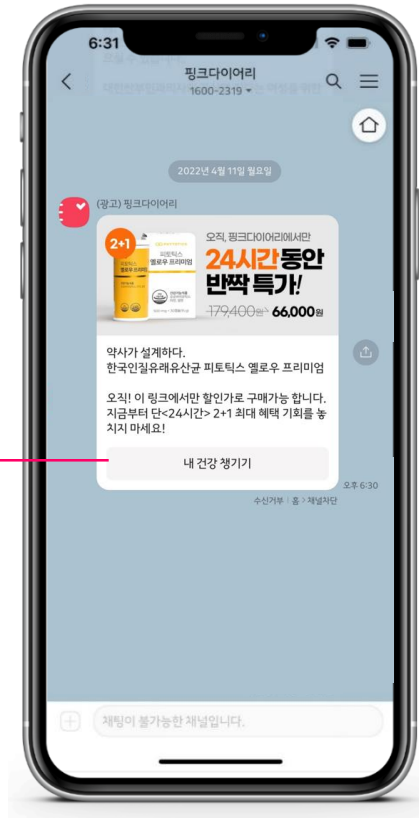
6:31

핑크다이어리
1600-2319

2022년 4월 11일 월요일

(광고) 핑크다이어리

2+1
피토틱스 옐로우 프리미엄

오직, 핑크다이어리에서만
24시간 동안
반짝 특가!
179,400원 → 66,000원

약사가 설계하다.
한국인질유래유산균 피토틱스 옐로우 프리미엄

오직! 이 링크에서만 할인가로 구매가능 합니다.
지금부터 단<24시간> 2+1 최대 혜택 기회를 놓치지 마세요!

내 건강 챙기기

오후 6:30

수신거부 | 홈 > 채널차단

채팅이 불가능한 채널입니다.